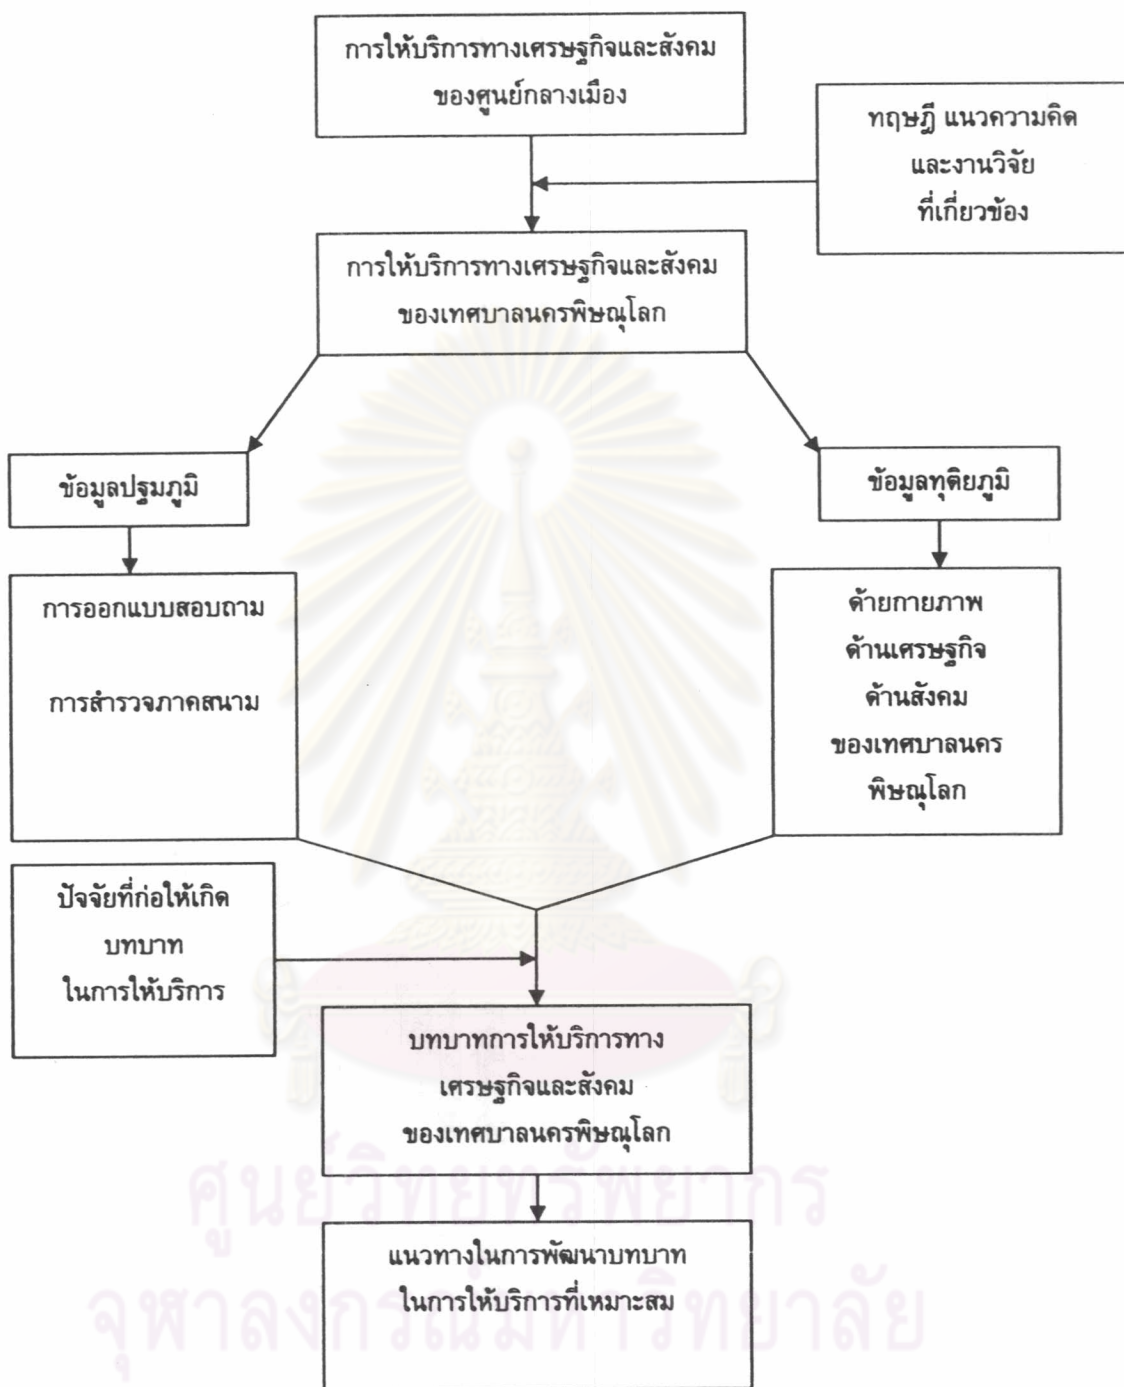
การให้บริการทางเศรษฐกิจและสังคม ของศูนย์กลางเมือง

ทฤษฎี แนวความคิด และงานวิจัย ที่เกี่ยวข้อง

การให้บริการทางเศรษฐกิจและสังคม ของเทศบาลนครพิษณุโลก

ข้อมูลปฐมภูมิ

ข้อมูลทุติยภูมิ

การออกแบบสอบถาม

การสำรวจภาคสนาม

ด้ายกายภาพ ด้านเศรษฐกิจ ด้านสังคม ของเทศบาลนคร พิษณุโลก

ปัจจัยที่ก่อให้เกิด บทบาท ในการให้บริการ

บทบาทการให้บริการทาง เศรษฐกิจและสังคม ของเทศบาลนครพิษณุโลก

แนวทางในการพัฒนาบทบาท ในการให้บริการที่เหมาะสม

ศูนย์วิทยทรัพยากร
จุฬาลงกรณ์มหาวิทยาลัย